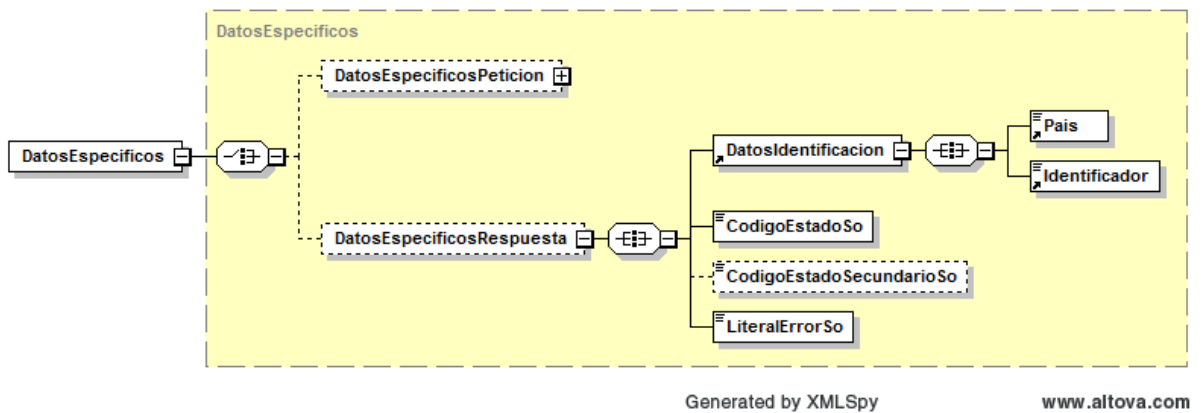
DatosEspecificos

DatosEspecificos

DatosEspecificosPeticion

DatosEspecificosRespuesta

DatosIdentificacion

Pais

Identificador

CodigoEstadoSo

CodigoEstadoSecundarioSo

LiteralErrorSo

Generated by XMLSpy

www.altova.com